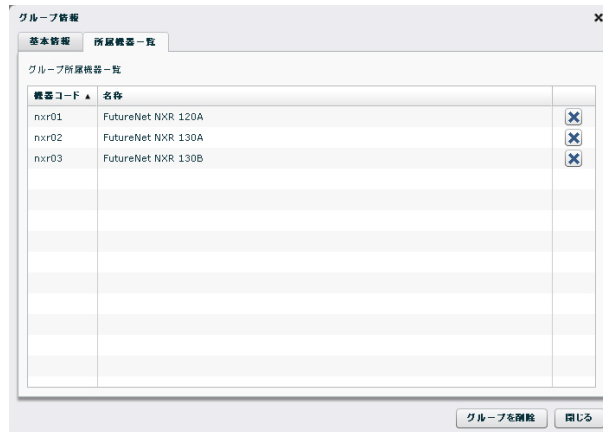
グループ情報

×

基本情報 所属機器一覧

グループ所属機器一覧

| 機器コード ▲ | 名称 | |
|---|---|---|
| nxr01 | FutureNet NXR 120A | ✖ |
| nxr02 | FutureNet NXR 130A | ✖ |
| nxr03 | FutureNet NXR 130B | ✖ |

グループを削除 閉じる